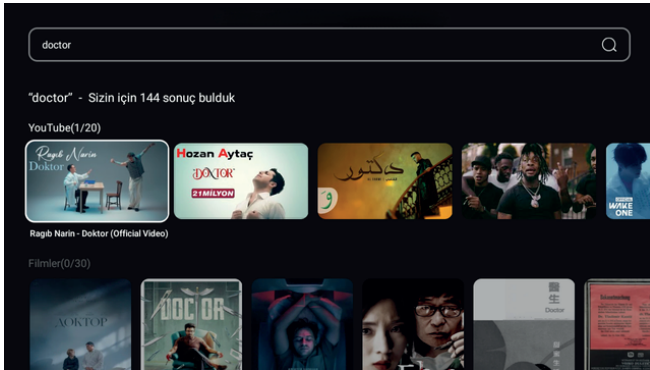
doctor

"doctor" - Sizin için 144 sonuç bulduk

YouTube(1/20)

Ragıb Narin
Doktor

Hozan Aytaç
DOKTOR
21MİLYON

دكتور

WAKE ONE

Ragıb Narin - Doktor (Official Video)

Filmler(0/30)

ДОКТОР

DOCTOR

醫生
Doctor